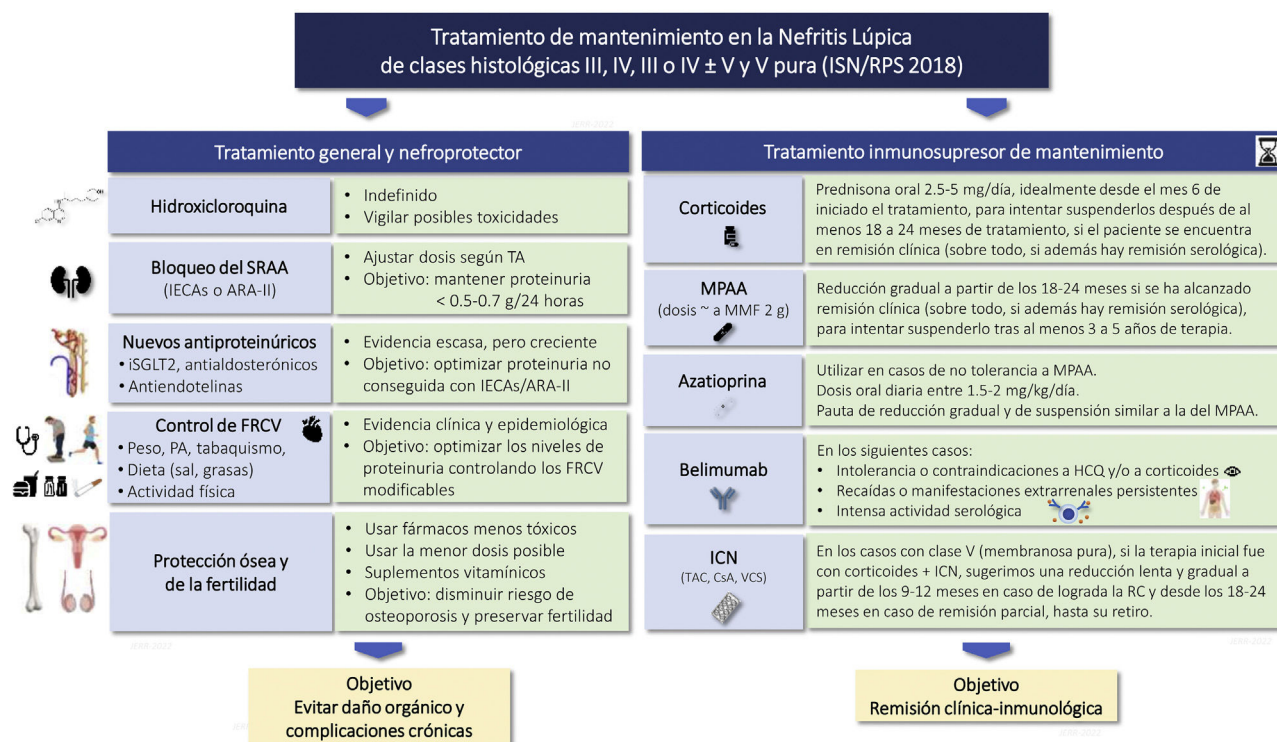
Tratamiento de mantenimiento en la Nefritis Lúpica de clases histológicas III, IV, III o IV ± V y V pura (ISN/RPS 2018)

Tratamiento general y nefroprotector

Hidroxicloroquina
• Indefinido
• Vigilar posibles toxicidades

Bloqueo del SRAA
(IECAs o ARA-II)
• Ajustar dosis según TA
• Objetivo: mantener proteinuria < 0.5-0.7 g/24 horas

Nuevos antiproteinúricos
• iSGLT2, antialdosterónicos
• Antiendotelinas
• Evidencia escasa, pero creciente
• Objetivo: optimizar proteinuria no conseguida con IECAs/ARA-II

Control de FRCV
• Peso, PA, tabaquismo,
• Dieta (sal, grasas)
• Actividad física
• Evidencia clínica y epidemiológica
• Objetivo: optimizar los niveles de proteinuria controlando los FRCV modificables

Protección ósea y de la fertilidad
• Usar fármacos menos tóxicos
• Usar la menor dosis posible
• Suplementos vitamínicos
• Objetivo: disminuir riesgo de osteoporosis y preservar fertilidad

Objetivo
Evitar daño orgánico y complicaciones crónicas

Tratamiento inmunosupresor de mantenimiento

Corticoides
Prednisona oral 2.5-5 mg/día, idealmente desde el mes 6 de iniciado el tratamiento, para intentar suspenderlos después de al menos 18 a 24 meses de tratamiento, si el paciente se encuentra en remisión clínica (sobre todo, si además hay remisión serológica).

MPAA
(dosis ~ a MMF 2 g)
Reducción gradual a partir de los 18-24 meses si se ha alcanzado remisión clínica (sobre todo, si además hay remisión serológica), para intentar suspenderlo tras al menos 3 a 5 años de terapia.

Azatioprina
Utilizar en casos de no tolerancia a MPAA.
Dosis oral diaria entre 1.5-2 mg/kg/día.
Pauta de reducción gradual y de suspensión similar a la del MPAA.

Belimumab
En los siguientes casos:
• Intolerancia o contraindicaciones a HCQ y/o a corticoides
• Recaídas o manifestaciones extrarrenales persistentes
• Intensa actividad serológica

ICN
(TAC, CsA, VCS)
En los casos con clase V (membranosa pura), si la terapia inicial fue con corticoides + ICN, sugerimos una reducción lenta y gradual a partir de los 9-12 meses en caso de lograda la RC y desde los 18-24 meses en caso de remisión parcial, hasta su retiro.

Objetivo
Remisión clínica-inmunológica